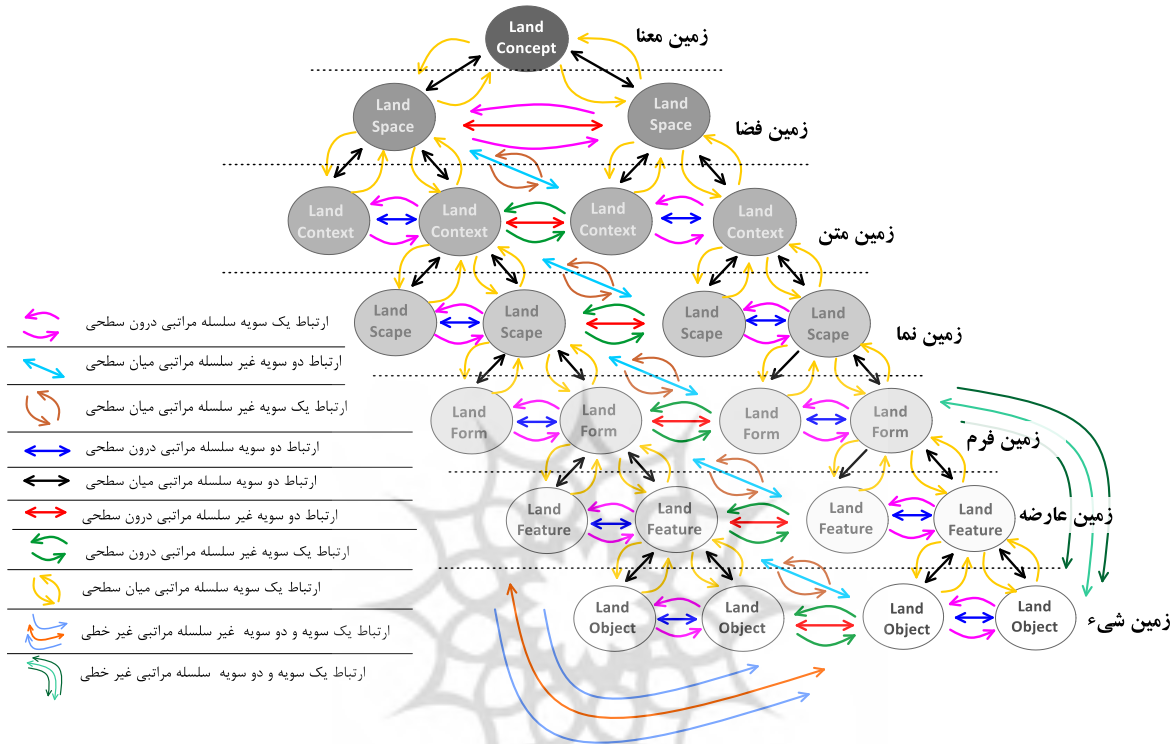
Land Concept
زمین معنا

Land Space
Land Space
زمین فضا

Land Context
Land Context
Land Context
Land Context
زمین متن

Land Scape
Land Scape
Land Scape
Land Scape
زمین نما

Land Form
Land Form
Land Form
Land Form
زمین فرم

Land Feature
Land Feature
Land Feature
Land Feature
زمین عارضه

Land Object
Land Object
Land Object
Land Object
زمین شیء

ارتباط یک سویه سلسله مراتبی درون سطحی
ارتباط دو سویه غیر سلسله مراتبی میان سطحی
ارتباط یک سویه غیر سلسله مراتبی میان سطحی
ارتباط دو سویه سلسله مراتبی درون سطحی
ارتباط دو سویه سلسله مراتبی میان سطحی
ارتباط دو سویه غیر سلسله مراتبی درون سطحی
ارتباط یک سویه غیر سلسله مراتبی درون سطحی
ارتباط یک سویه سلسله مراتبی میان سطحی
ارتباط یک سویه و دو سویه غیر سلسله مراتبی غیر خطی
ارتباط یک سویه و دو سویه سلسله مراتبی غیر خطی